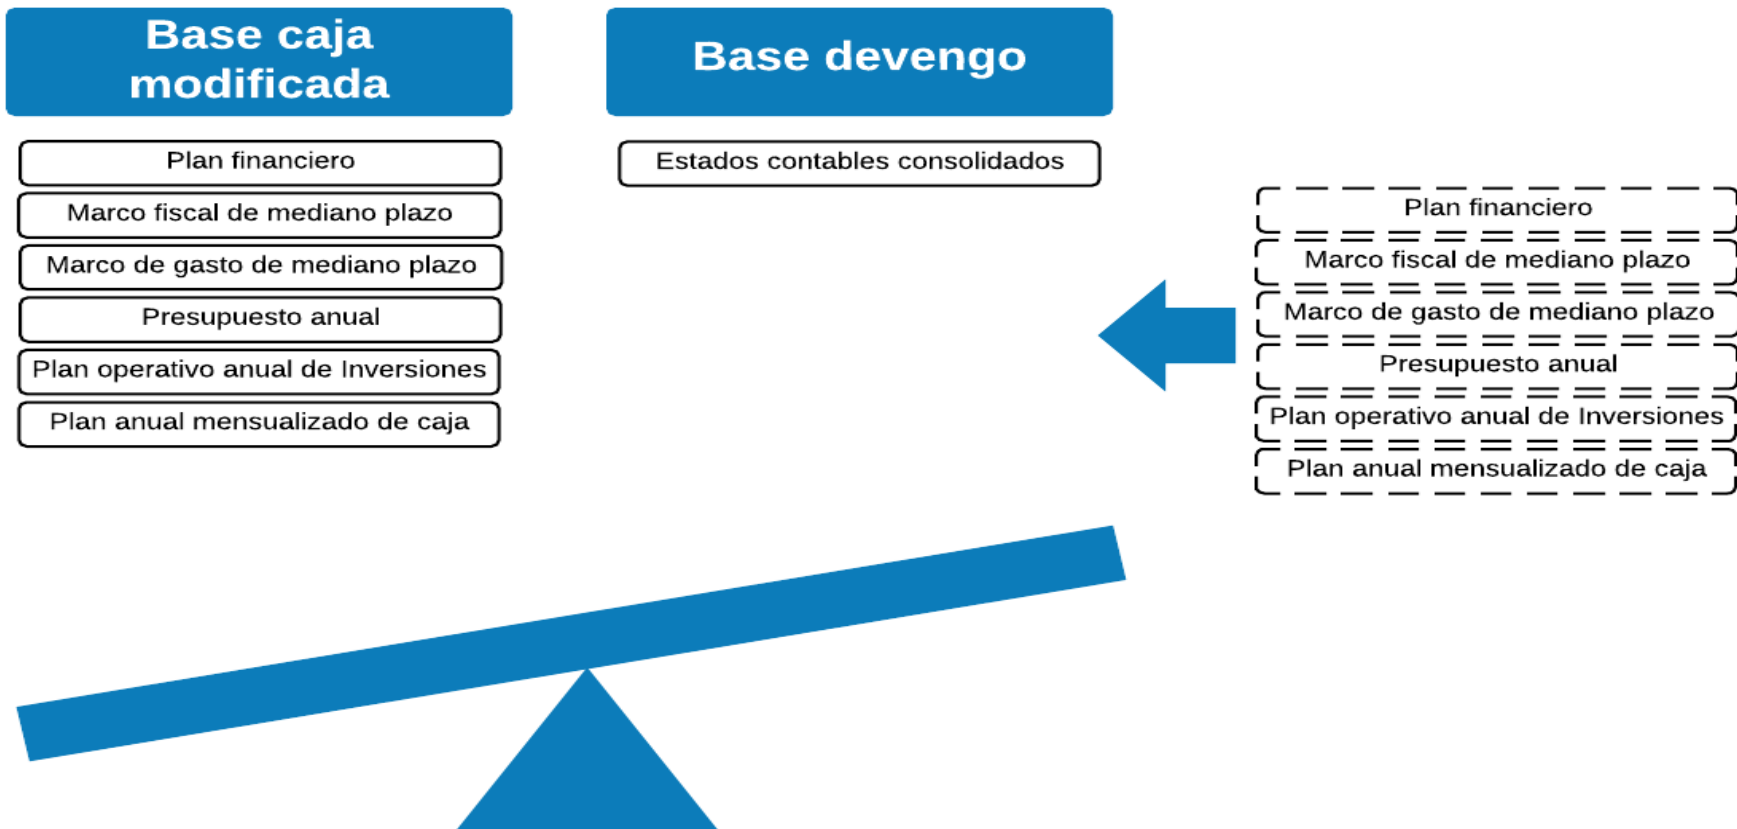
Base caja modificada

Plan financiero

Marco fiscal de mediano plazo

Marco de gasto de mediano plazo

Presupuesto anual

Plan operativo anual de Inversiones

Plan anual mensualizado de caja

Base devengo

Estados contables consolidados

Plan financiero

Marco fiscal de mediano plazo

Marco de gasto de mediano plazo

Presupuesto anual

Plan operativo anual de Inversiones

Plan anual mensualizado de caja